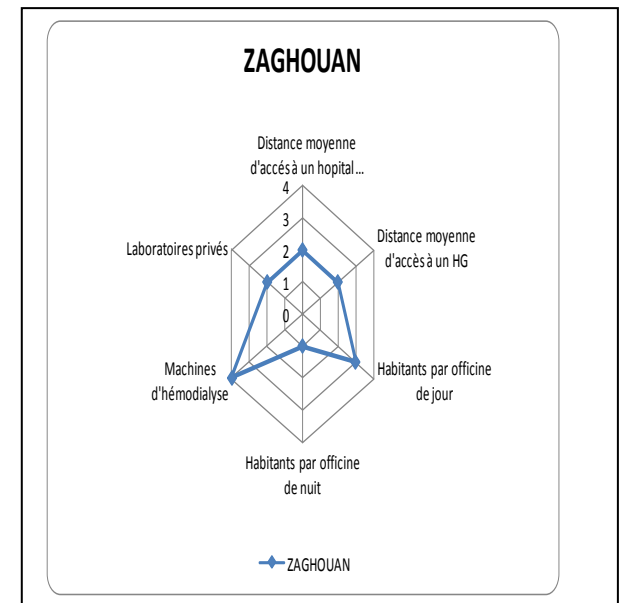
ZAGHOUAN

Distance moyenne d'accès à un hopital...

4
3
2
1
0

Distance moyenne d'accès à un HG

Laboratoires privés

Machines d'hémodialyse

Habitants par officine de jour

Habitants par officine de nuit

ZAGHOUAN